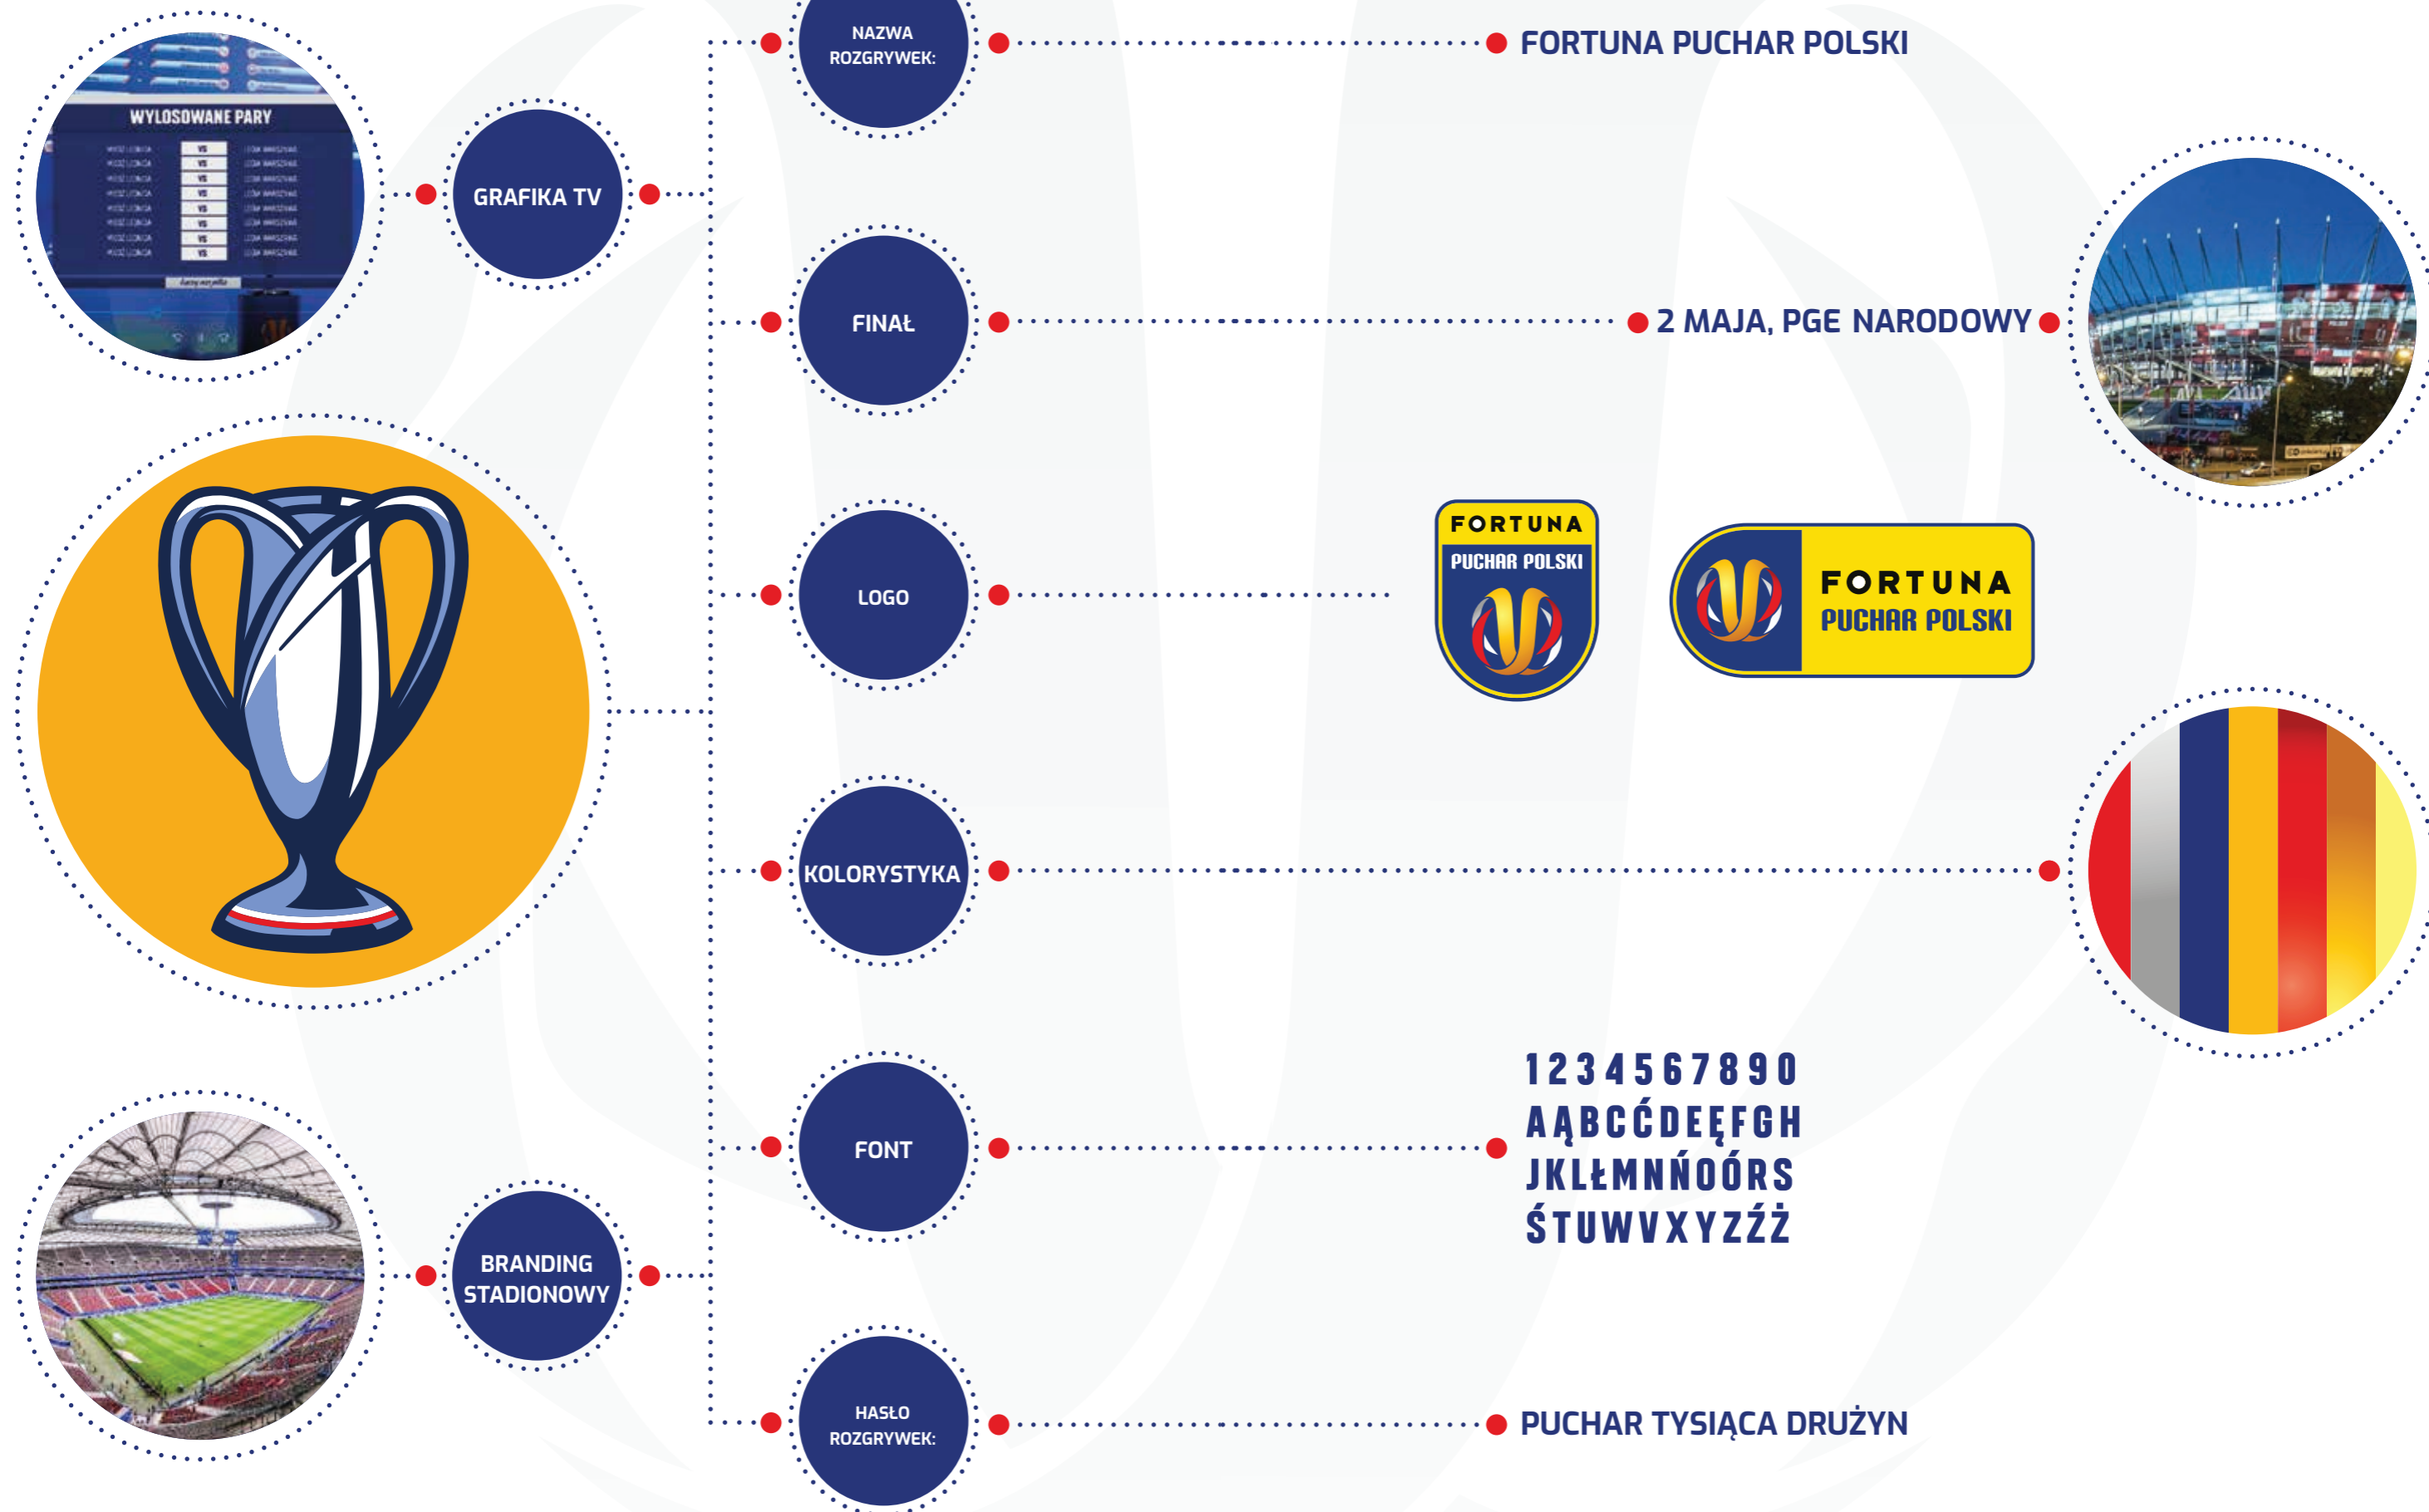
WYLOSOWANE PARY

GRAFIKA TV

NAZWA ROZGRYWEK:

FORTUNA PUCHAR POLSKI

FINAŁ

2 MAJA, PGE NARODOWY

LOGO

FORTUNA PUCHAR POLSKI

FORTUNA PUCHAR POLSKI

KOLORYSTYKA

FONT

1 2 3 4 5 6 7 8 9 0
A Ą B C Ć D E Ę F G H
J K L Ł M N Ń O Ó R S
Ś T U W V X Y Z Ź Ż

BRANDING STADIONOWY

HASŁO ROZGRYWEK:

PUCHAR TYSIĄCA DRUŻYN